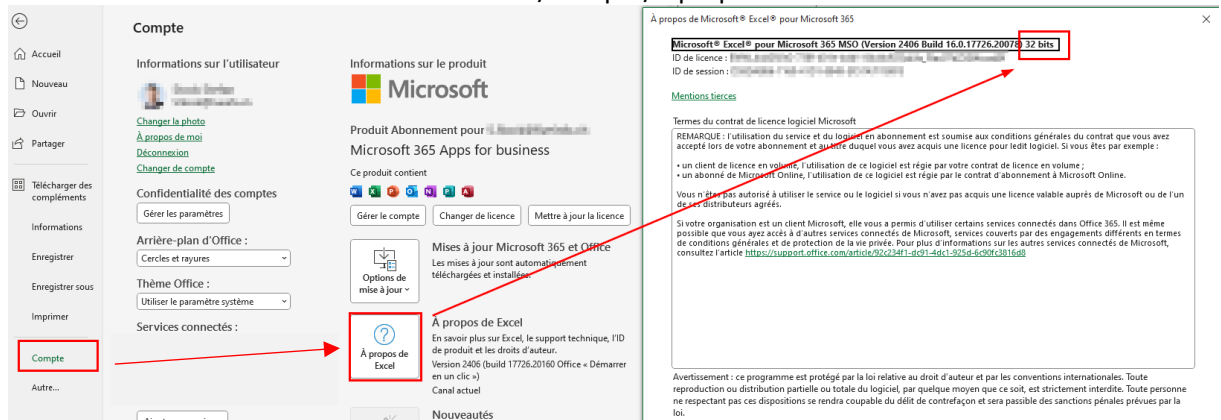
Accueil
Nouveau
Ouvrir
Partager
Télécharger des compléments
Informations
Enregistrer
Enregistrer sous
Imprimer
Compte
Autre...

Compte

Informations sur l'utilisateur
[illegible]
Changer la photo
À propos de moi
Déconnexion
Changer de compte

Confidentialité des comptes
Gérer les paramètres

Arrière-plan d'Office :
Cercles et rayures

Thème Office :
Utiliser le paramètre système

Services connectés :

Informations sur le produit
Microsoft
Produit Abonnement pour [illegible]
Microsoft 365 Apps for business
Ce produit contient
Gérer le compte
Changer de licence
Mettre à jour la licence

Options de mise à jour
Mises à jour Microsoft 365 et Office
Les mises à jour sont automatiquement téléchargées et installées.

À propos de Excel
À propos de Excel
En savoir plus sur Excel, le support technique, l'ID de produit et les droits d'auteur.
Version 2406 (build 17726.20160 Office « Démarrer en un clic »)
Canal actuel

Nouveautés

À propos de Microsoft® Excel® pour Microsoft 365
×
Microsoft® Excel® pour Microsoft 365 MSO (Version 2406 Build 16.0.17726.20078) 32 bits
ID de licence : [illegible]
ID de session : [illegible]

Mentions tierces

Termes du contrat de licence logiciel Microsoft
REMARQUE : l'utilisation du service et du logiciel en abonnement est soumise aux conditions générales du contrat que vous avez accepté lors de votre abonnement et au titre duquel vous avez acquis une licence pour ledit logiciel. Si vous êtes par exemple :

• un client de licence en volume, l'utilisation de ce logiciel est régie par votre contrat de licence en volume ;
• un abonné de Microsoft Online, l'utilisation de ce logiciel est régie par le contrat d'abonnement à Microsoft Online.

Vous n'êtes pas autorisé à utiliser le service ou le logiciel si vous n'avez pas acquis une licence valable auprès de Microsoft ou de l'un de ses distributeurs agréés.

Si votre organisation est un client Microsoft, elle vous a permis d'utiliser certains services connectés dans Office 365. Il est même possible que vous ayez accès à d'autres services connectés de Microsoft, services couverts par des engagements différents en termes de conditions générales et de protection de la vie privée. Pour plus d'informations sur les autres services connectés de Microsoft, consultez l'article https://support.office.com/article/92c234f1-dc91-4dc1-925d-6c90fc3816d8

Avertissement : ce programme est protégé par la loi relative au droit d'auteur et par les conventions internationales. Toute reproduction ou distribution partielle ou totale du logiciel, par quelque moyen que ce soit, est strictement interdite. Toute personne ne respectant pas ces dispositions se rendra coupable du délit de contrefaçon et sera passible des sanctions pénales prévues par la loi.